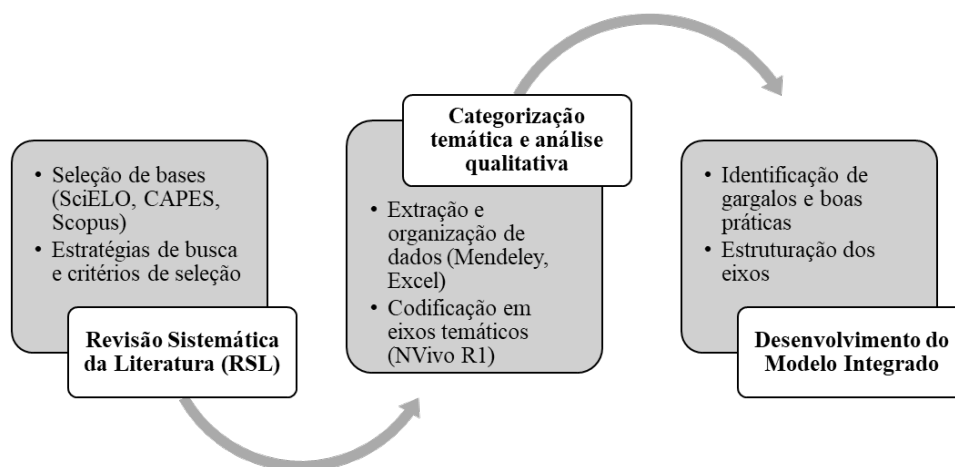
• Seleção de bases (SciELO, CAPES, Scopus)
• Estratégias de busca e critérios de seleção

Revisão Sistemática da Literatura (RSL)

Categorização temática e análise qualitativa

• Extração e organização de dados (Mendeley, Excel)
• Codificação em eixos temáticos (NVivo R1)

• Identificação de gargalos e boas práticas
• Estruturação dos eixos

Desenvolvimento do Modelo Integrado